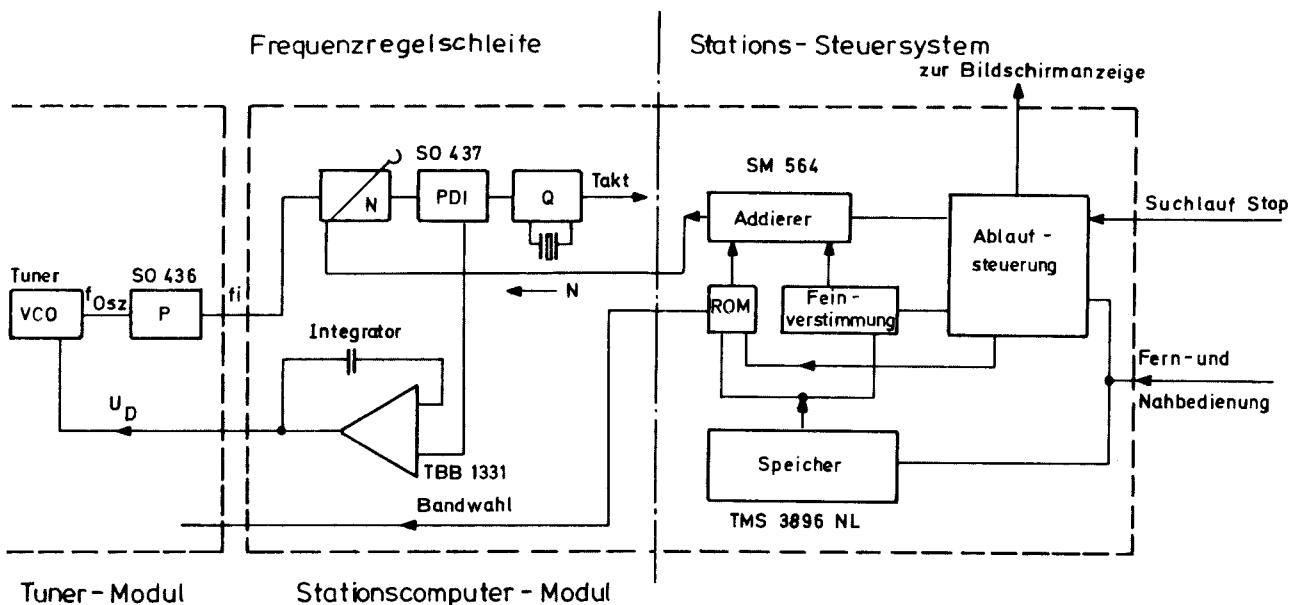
Frequenzregelschleite

Stations- Steuersystem

zur Bildschirmanzeige

SO 437

Takt

SM 564

Suchlauf Stop

N

PDI

Q

Addierer

Ablauf - steuerung

Tuner

SO 436

$f_{Osz}$

fi

VCO

P

N

ROM

Fein- verstimmung

Integrator

Fern- und

$U_D$

Nahbedienung

TBB 1331

Speicher

Bandwahl

TMS 3896 NL

Tuner - Modul

Stationscomputer - Modul